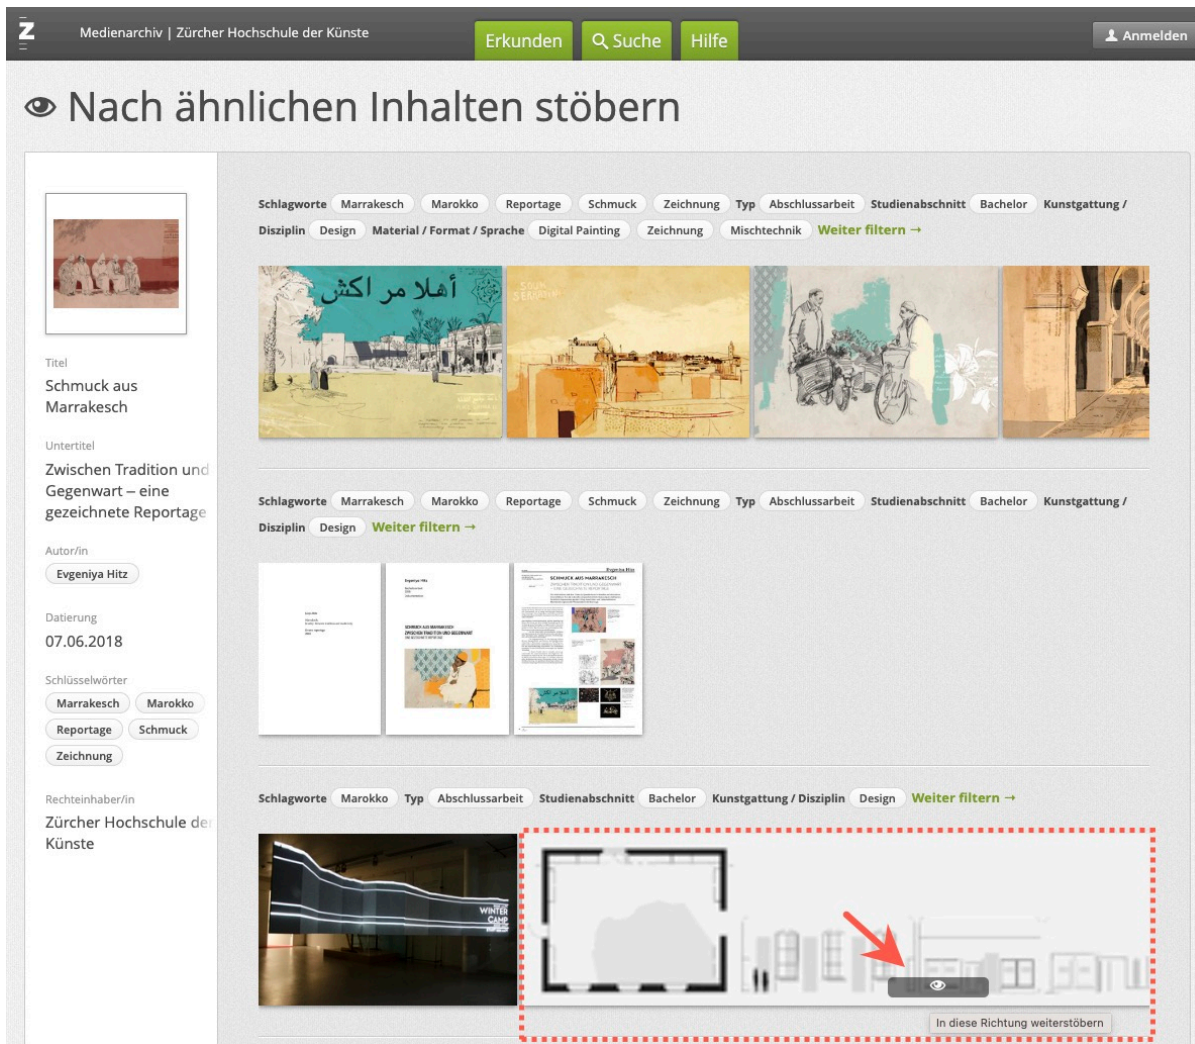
Z

Medienarchiv | Zürcher Hochschule der Künste

Erkunden Suche Hilfe

Anmelden

Nach ähnlichen Inhalten stöbern

Titel
Schmuck aus Marrakesch

Untertitel
Zwischen Tradition und Gegenwart – eine gezeichnete Reportage

Autor/in
Evgeniya Hitz

Datierung
07.06.2018

Schlüsselwörter
Marrakesch Marokko Reportage Schmuck Zeichnung

Rechteinhaber/in
Zürcher Hochschule der Künste

Schlagworte Marrakesch Marokko Reportage Schmuck Zeichnung Typ Abschlussarbeit Studienabschnitt Bachelor Kunstgattung / Disziplin Design Material / Format / Sprache Digital Painting Zeichnung Mischtechnik Weiter filtern →

أهلا مر اكش

SOUK SEMMARINE

Schlagworte Marrakesch Marokko Reportage Schmuck Zeichnung Typ Abschlussarbeit Studienabschnitt Bachelor Kunstgattung / Disziplin Design Weiter filtern →

Evgeniya Hitz

SCHMUCK AUS MARRAKESCH

Schlagworte Marokko Typ Abschlussarbeit Studienabschnitt Bachelor Kunstgattung / Disziplin Design Weiter filtern →

WINTER CAMP

In diese Richtung weiterstöbern